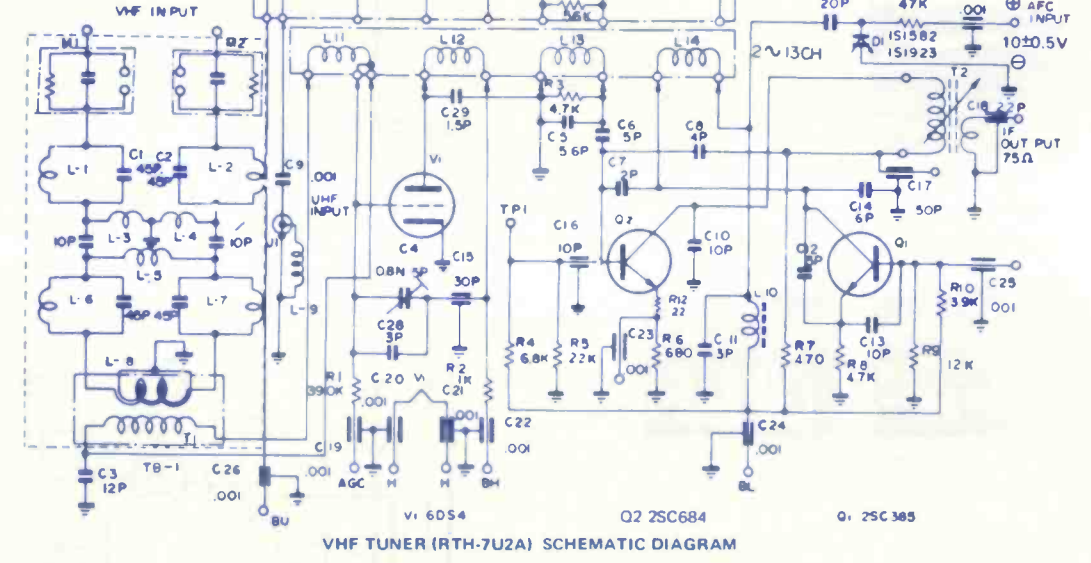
VHF INPUT

R1 R2

C1 45P C2 45P

L-1 L-2

10P L-3 L-4 10P

L-5

L-6 L-7

40P 45P

L-8

T1

TB-1

C3 12P

C9 .001

UHF INPUT

U1

L-9

C26 .001

BU

C19 .001

L11 L12 L13 L14

56K

R3 4.7K

C29 1.5P

C5 5.6P

C6 5P

C8 4P

C7 2P

V1

C4

C15

0.8N 3P

30P

C28 3P

R1 390K

C20 V1

.001

C21 .001

R2 1K

C22 .001

AGC H H BH

TP1

C16 10P

Q2

C10 10P

R4 6.8K

R5 22K

C23 .001

R12 22

R6 680

C11 3P

L10

R7 470

C24 .001

BL

2 ~ 13CH

20P

47K

.001

AFC INPUT

10±0.5V

D1 1S1582 1S1923

T2

C18 22P

IF OUT PUT 75Ω

C17 30P

C14 6P

C12 2P

Q1

C13 10P

R8 4.7K

R9 12K

R10 3.9K

C25 .001

V1 6DS4

Q2 2SC684

Q1 2SC385

VHF TUNER (RTH-7U2A) SCHEMATIC DIAGRAM